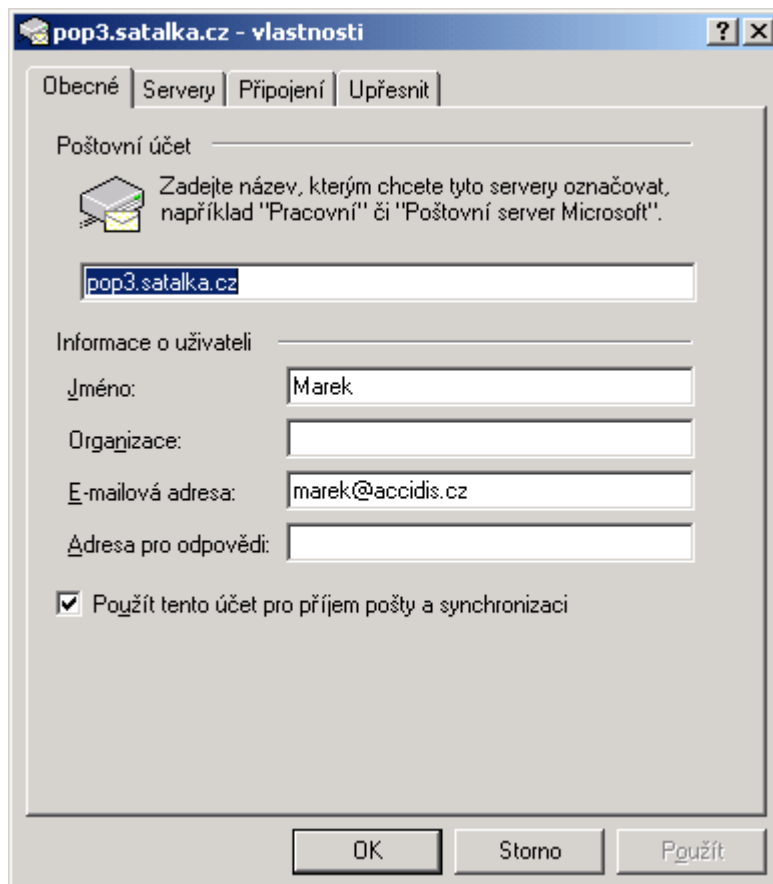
pop3.satalka.cz - vlastnosti

? X

Obecné | Servery | Připojení | Upřesnit

Poštovní účet

Zadejte název, kterým chcete tyto servery označovat, například "Pracovní" či "Poštovní server Microsoft".

pop3.satalka.cz

Informace o uživateli

Jméno: Marek

Organizace:

E-mailová adresa: marek@accidis.cz

Adresa pro odpovědi:

☑ Použít tento účet pro příjem pošty a synchronizaci

OK | Storno | Použít